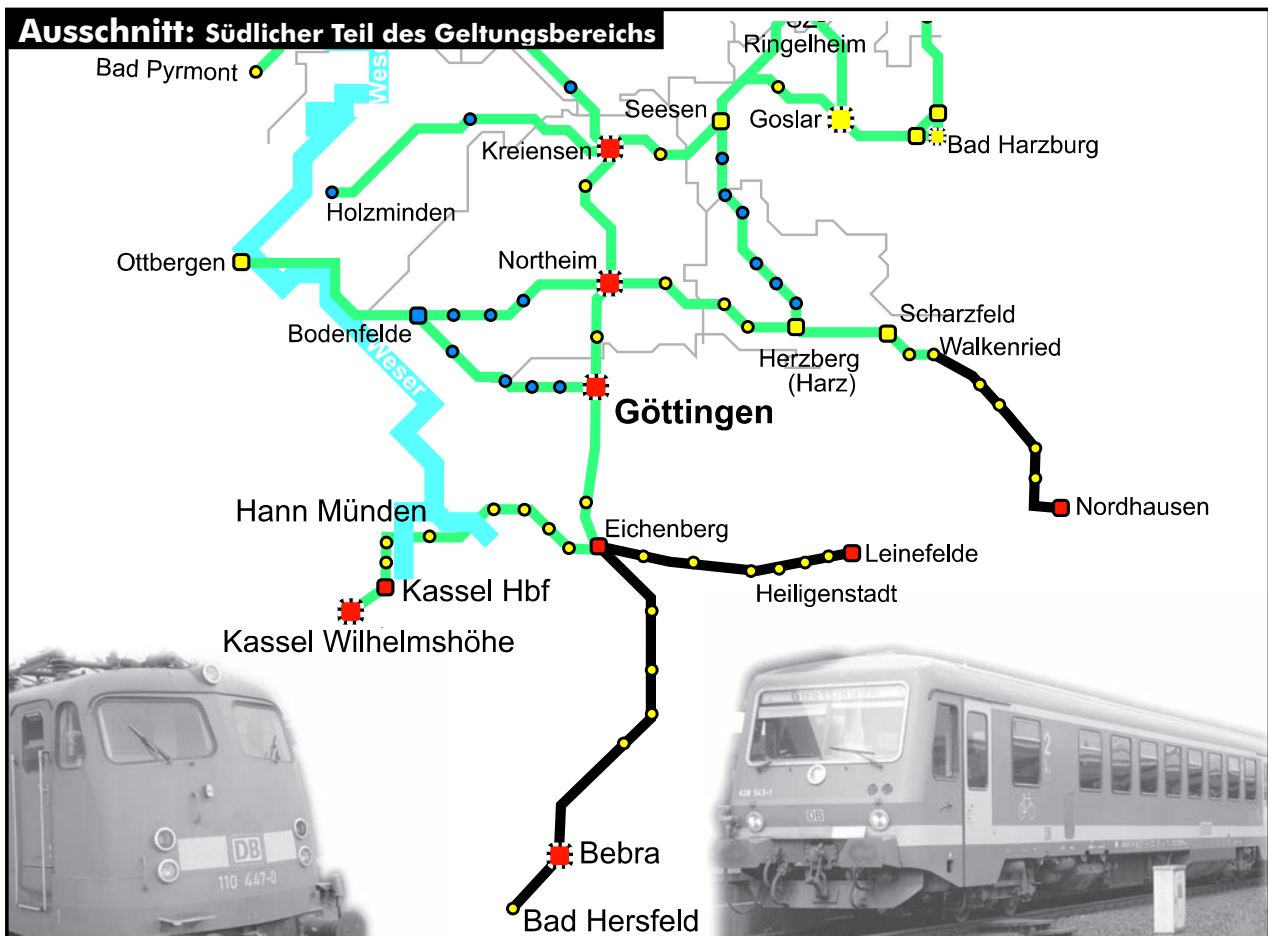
Ausschnitt: Südlicher Teil des Geltungsbereichs

Bad Pyrmont
Weser
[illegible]
Ringelheim
Seesen
Goslar
Bad Harzburg
Kreiensen
Holzminden
Ottbergen
Northeim
Bodenfelde
Weser
Scharzfeld
Walkenried
Herzberg (Harz)
Göttingen
Nordhausen
Hann Münden
Eichenberg
Leinefelde
Heiligenstadt
Kassel Hbf
Kassel Wilhelmshöhe
DB
110 447-0
DB
628 543-1
2
Bebra
Bad Hersfeld